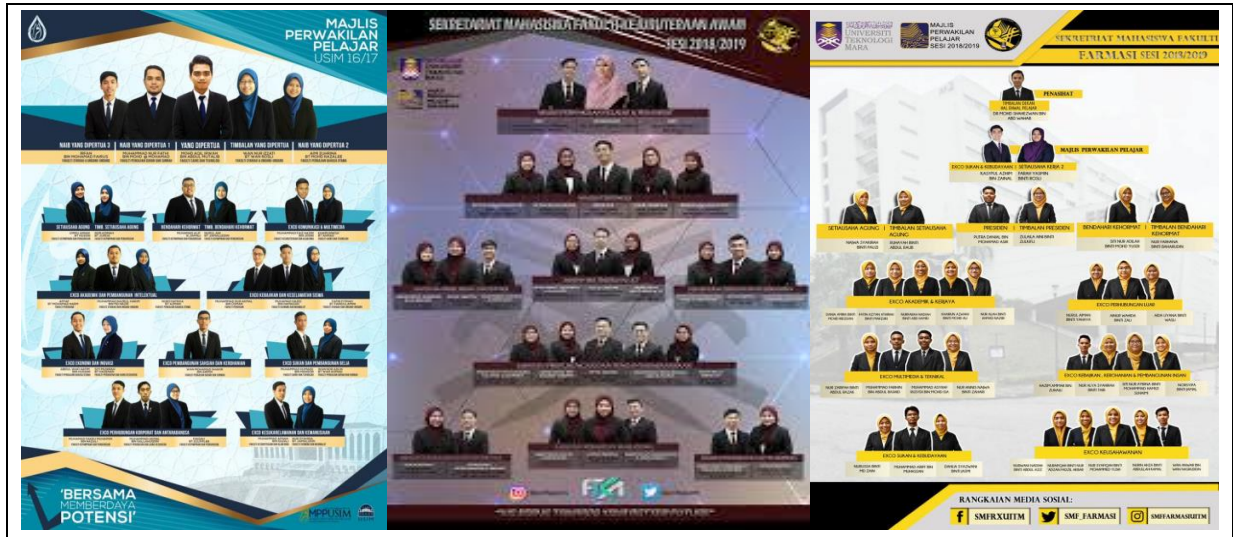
MAJLIS PERWAKILAN PELAJAR USIM 16/17

NAIB YANG DIPERTUA 3 | NAIB YANG DIPERTUA 1 | YANG DIPERTUA | TIMBALAN YANG DIPERTUA | NAIB YANG DIPERTUA 2

SETIAUSAHA AGUNG | TIMB. SETIAUSAHA AGUNG
BENDAHARI KEHORMAT | TIMB. BENDAHARI KEHORMAT
EXCO KOMUNIKASI & MULTIMEDIA
EXCO AKADEMIK DAN PEMBANGUNAN INTELEKTUAL
EXCO KEBAJIKAN DAN KESEJAHTERAAN SISWA
EXCO EKONOMI DAN INOVASI
EXCO PEMBANGUNAN SAHSIAH DAN KEROHANIAN
EXCO SUKAN DAN PEMBANGUNAN BELIA
EXCO PERHUBUNGAN KORPORAT DAN ANTARABANGSA
EXCO KESUKARELAWANAN DAN KEMASYARAKATAN

'BERSAMA MEMBERDAYA POTENSI'

MPPUSIM

SEKRETARIAT MAHASISWA FAKULTI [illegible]
SESI 2018/2019

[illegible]

UNIVERSITI TEKNOLOGI MARA
MAJLIS PERWAKILAN PELAJAR SESI 2018/2019

SEKRETARIAT MAHASISWA FAKULTI FARMASI SESI 2018/2019

PENASIHAT
MAJLIS PERWAKILAN PELAJAR
EXCO SUKAN & KEBUDAYAAN | SETIAUSAHA KERJA 2
SETIAUSAHA AGUNG | TIMBALAN SETIAUSAHA AGUNG | PRESIDEN | TIMBALAN PRESIDEN | BENDAHARI KEHORMAT | TIMBALAN BENDAHARI KEHORMAT
EXCO AKADEMIK & KERJAYA
EXCO PERHUBUNGAN LUAR
EXCO MULTIMEDIA & TEKNIKAL
EXCO KEBAJIKAN, KEROHANIAN & PEMBANGUNAN INSAN
EXCO SUKAN & KEBUDAYAAN
EXCO KEUSAHAWANAN

RANGKAIAN MEDIA SOSIAL:
SMFRXUITM
SMF_FARMASI
SMFARMASIUITM